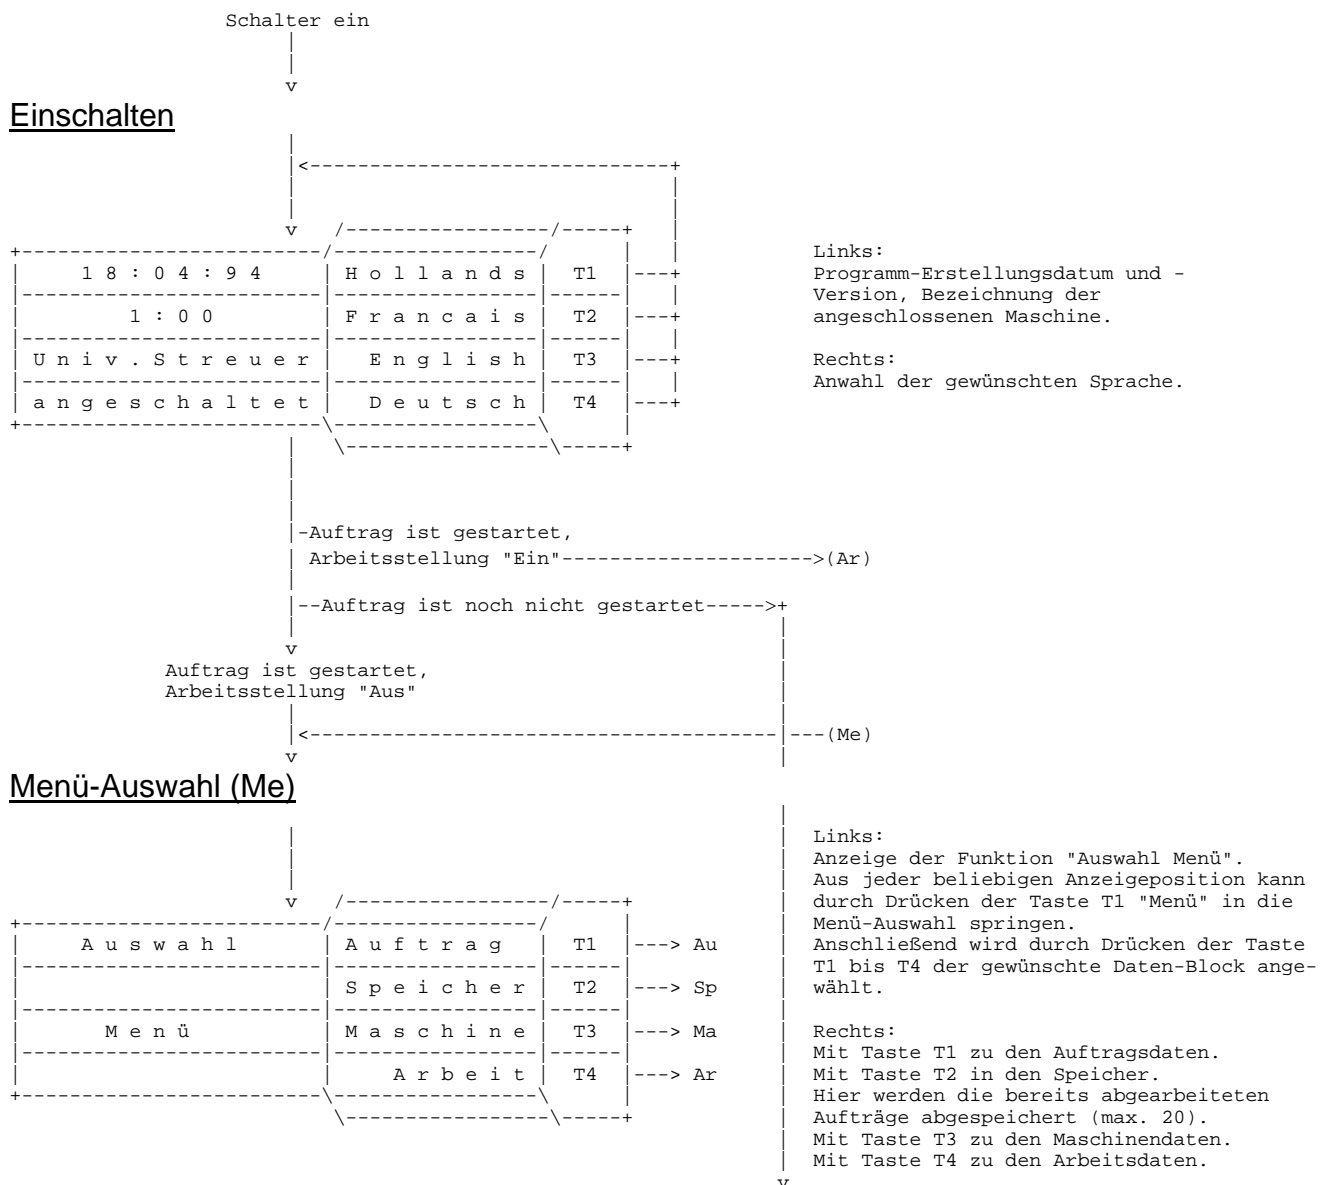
Schalter ein

Einschalten

| 1 8 : 0 4 : 9 4 | H o l l a n d s | T1 |
|---|---|---|
| 1 : 0 0 | F r a n c a i s | T2 |
| U n i v . S t r e u e r | E n g l i s h | T3 |
| a n g e s c h a l t e t | D e u t s c h | T4 |

Links:
Programm-Erstellungsdatum und -Version, Bezeichnung der angeschlossenen Maschine.

Rechts:
Anwahl der gewünschten Sprache.

-Auftrag ist gestartet, Arbeitsstellung "Ein"---------------------->(Ar)

--Auftrag ist noch nicht gestartet----->+

Auftrag ist gestartet, Arbeitsstellung "Aus"

---(Me)

Menü-Auswahl (Me)

| A u s w a h l | A u f t r a g | T1 | ---> Au |
|---|---|---|---|
| | S p e i c h e r | T2 | ---> Sp |
| M e n ü | M a s c h i n e | T3 | ---> Ma |
| | A r b e i t | T4 | ---> Ar |

Links:
Anzeige der Funktion "Auswahl Menü". Aus jeder beliebigen Anzeigeposition kann durch Drücken der Taste T1 "Menü" in die Menü-Auswahl springen. Anschließend wird durch Drücken der Taste T1 bis T4 der gewünschte Daten-Block angewählt.

Rechts:
Mit Taste T1 zu den Auftragsdaten.
Mit Taste T2 in den Speicher. Hier werden die bereits abgearbeiteten Aufträge abgespeichert (max. 20).
Mit Taste T3 zu den Maschinendaten.
Mit Taste T4 zu den Arbeitsdaten.